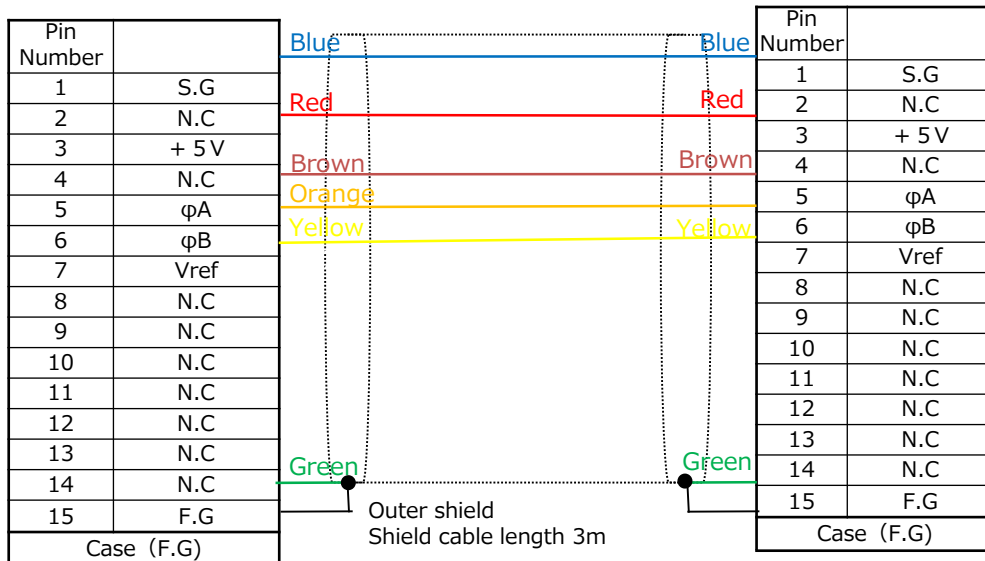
| Pin Number | |
|---|---|
| 1 | S.G |
| 2 | N.C |
| 3 | + 5 V |
| 4 | N.C |
| 5 | φA |
| 6 | φB |
| 7 | Vref |
| 8 | N.C |
| 9 | N.C |
| 10 | N.C |
| 11 | N.C |
| 12 | N.C |
| 13 | N.C |
| 14 | N.C |
| 15 | F.G |
| Case (F.G) | |

Blue
Red
Brown
Orange
Yellow
Green

Blue
Red
Brown
Yellow
Green

Outer shield
Shield cable length 3m

| Pin Number | |
|---|---|
| 1 | S.G |
| 2 | N.C |
| 3 | + 5 V |
| 4 | N.C |
| 5 | φA |
| 6 | φB |
| 7 | Vref |
| 8 | N.C |
| 9 | N.C |
| 10 | N.C |
| 11 | N.C |
| 12 | N.C |
| 13 | N.C |
| 14 | N.C |
| 15 | F.G |
| Case (F.G) | |